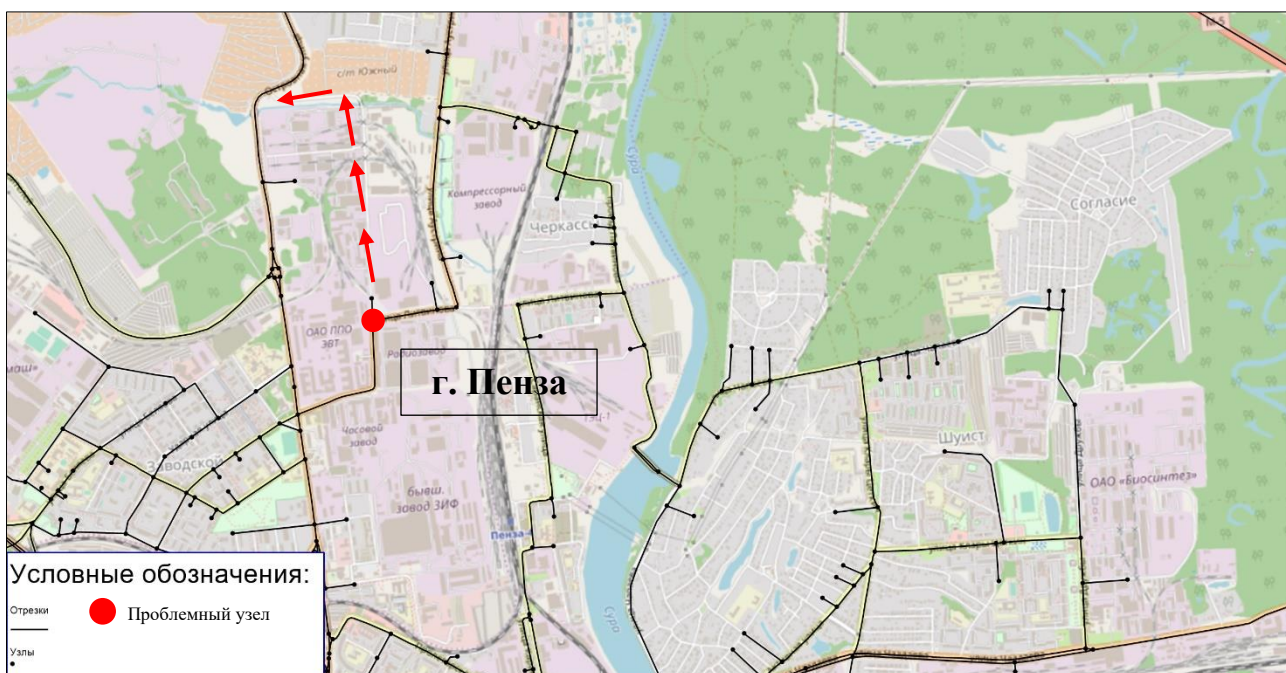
М-5

с/т Южный

Компрессорный завод

Черкассы

Сура

Согласие

ОАО ППО ЭВТ

Радиозавод

г. Пенза

маш»

Часовой завод

Заводской

быв. завод ЗИФ

Пенза

ТЭЦ-1

Шуист

ОАО «Биосинтез»

Сура

Условные обозначения:

Отрезки

Проблемный узел

Узлы